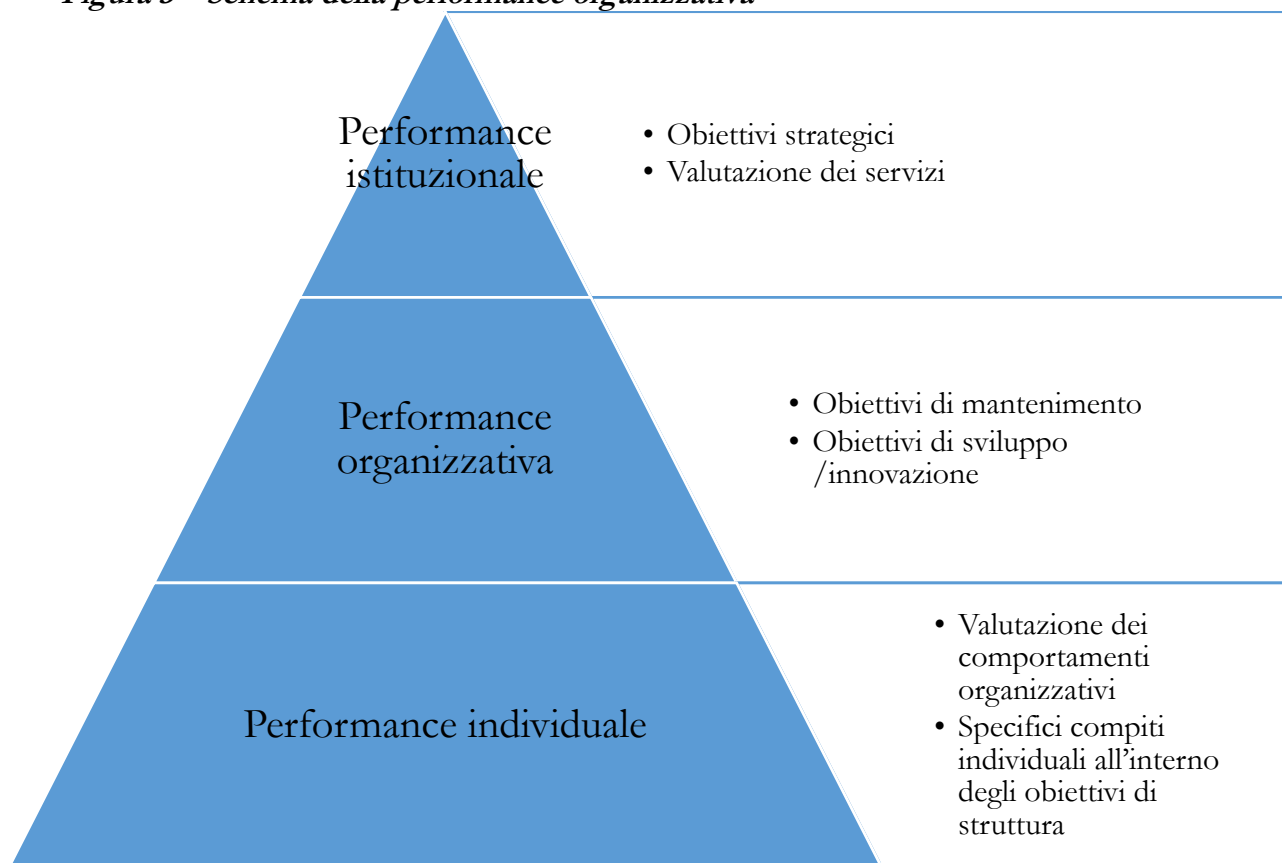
Figura 3 - Schema della performance organizzativa

Performance istituzionale

• Obiettivi strategici
• Valutazione dei servizi

Performance organizzativa

• Obiettivi di mantenimento
• Obiettivi di sviluppo /innovazione

Performance individuale

• Valutazione dei comportamenti organizzativi
• Specifici compiti individuali all'interno degli obiettivi di struttura